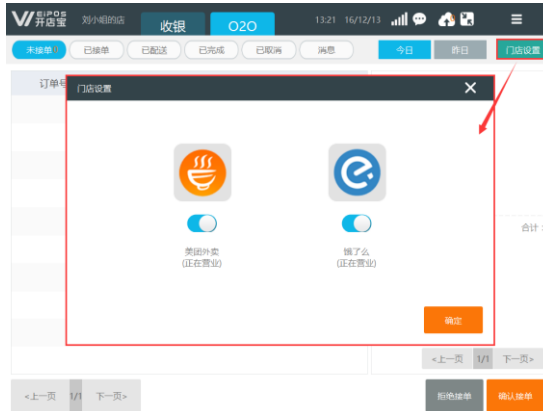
EIPOS 开店宝 刘小姐的店 收银 O2O 13:21 16/12/13

未接单 已接单 已配送 已完成 已取消 消息 今日 昨日 门店设置

订单号

门店设置

美团外卖
(正在营业)

饿了么
(正在营业)

确定

合计：

<上一页 1/1 下一页>

<上一页 1/1 下一页>

拒绝接单 确认接单